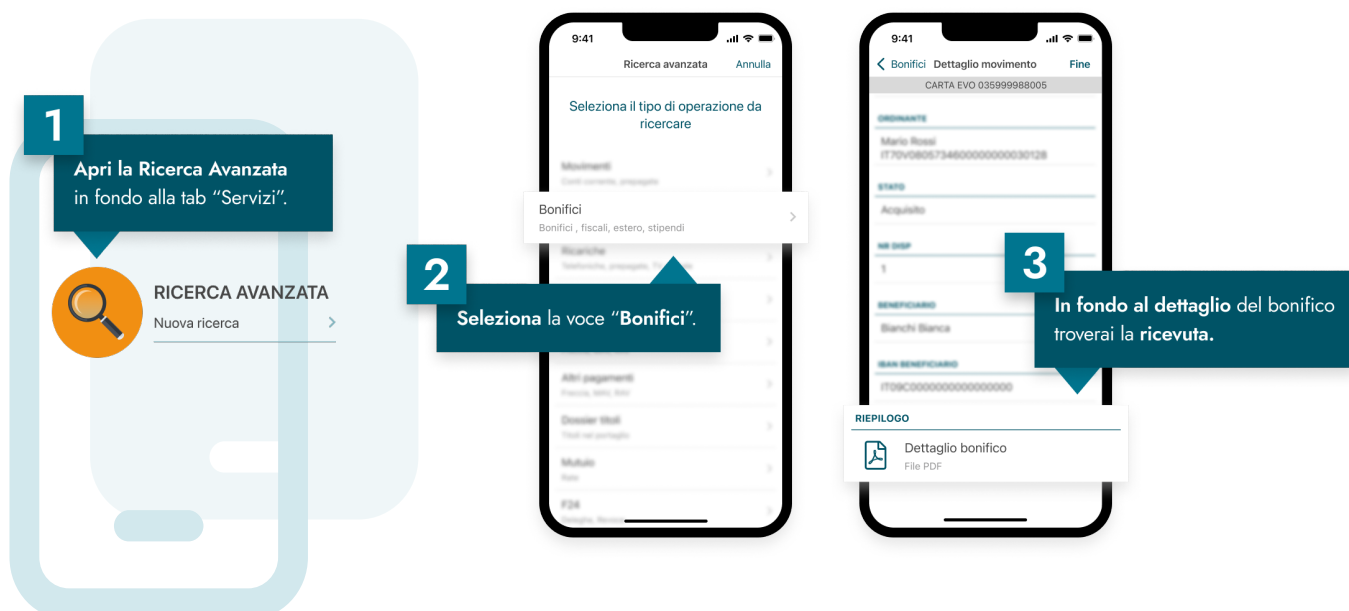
1

Apri la Ricerca Avanzata in fondo alla tab "Servizi".

RICERCA AVANZATA
Nuova ricerca

9:41

Ricerca avanzata Annulla

Seleziona il tipo di operazione da ricercare

Movimenti
Conti correnti, prepagate

Bonifici
Bonifici , fiscali, estero, stipendi

Ricariche
Telefoniche, prepagate, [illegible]

2

Seleziona la voce "Bonifici".

Altri pagamenti
Freccia, MAV, RAV

Dossier titoli
Titoli nel portafoglio

Mutuo
Rate

F24
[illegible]

9:41

Bonifici Dettaglio movimento Fine

CARTA EVO 035999988005

ORDINANTE
Mario Rossi
IT70V0805734600000000030128

STATO
Acquisito

NR DISP
1

3

In fondo al dettaglio del bonifico troverai la ricevuta.

BENEFICIARIO
Bianchi Bianca

IBAN BENEFICIARIO
IT09C0000000000000000

RIEPILOGO

Dettaglio bonifico
File PDF